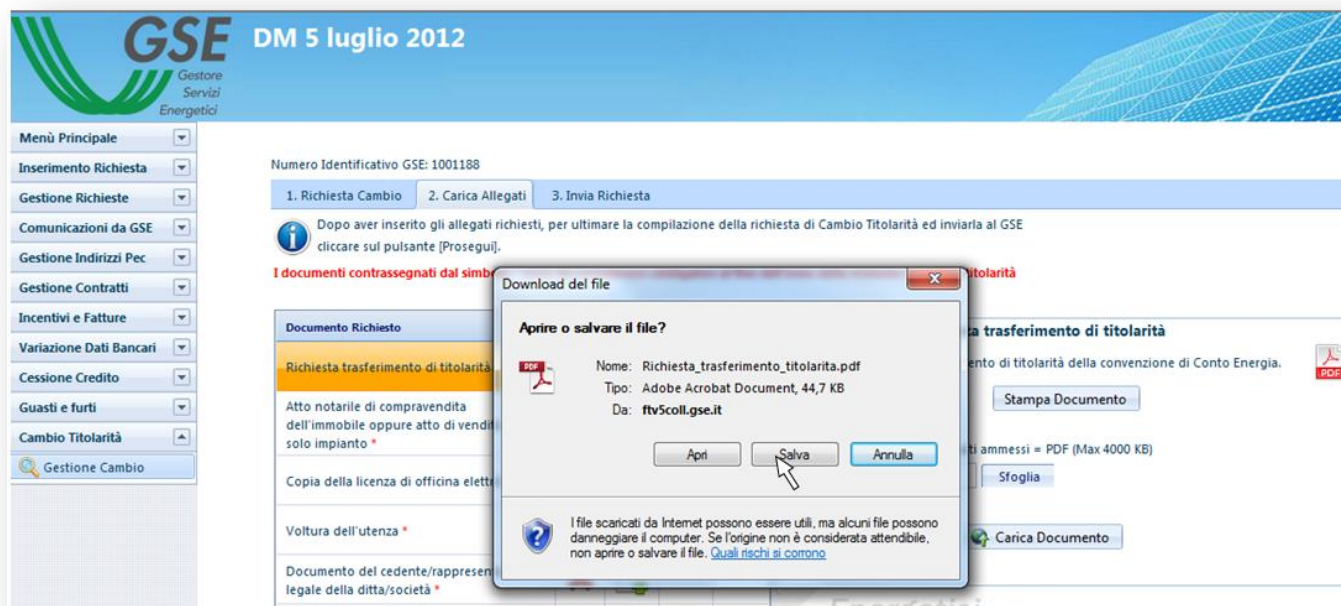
GSE
Gestore Servizi Energetici

DM 5 luglio 2012

Menù Principale
Inserimento Richiesta
Gestione Richieste
Comunicazioni da GSE
Gestione Indirizzi Pec
Gestione Contratti
Incentivi e Fatture
Variazione Dati Bancari
Cessione Credito
Guasti e furti
Cambio Titolarità
Gestione Cambio

Numero Identificativo GSE: 1001188

1. Richiesta Cambio | 2. Carica Allegati | 3. Invia Richiesta

Dopo aver inserito gli allegati richiesti, per ultimare la compilazione della richiesta di Cambio Titolarità ed inviarla al GSE cliccare sul pulsante [Prosegui].

I documenti contrassegnati dal simbo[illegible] titolarità

Documento Richiesto
Richiesta trasferimento di titolarità
Atto notarile di compravendita dell'immobile oppure atto di vendi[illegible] solo impianto *
Copia della licenza di officina elett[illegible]
Voltura dell'utenza *
Documento del cedente/rappresen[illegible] legale della ditta/società *

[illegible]a trasferimento di titolarità
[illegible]nto di titolarità della convenzione di Conto Energia.
PDF
Stampa Documento
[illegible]ti ammessi = PDF (Max 4000 KB)
Sfoglia
Carica Documento

Download del file
Aprire o salvare il file?
Nome: Richiesta_trasferimento_titolarita.pdf
Tipo: Adobe Acrobat Document, 44,7 KB
Da: ftv5coll.gse.it
Apri | Salva | Annulla
I file scaricati da Internet possono essere utili, ma alcuni file possono danneggiare il computer. Se l'origine non è considerata attendibile, non aprire o salvare il file. Quali rischi si corrono